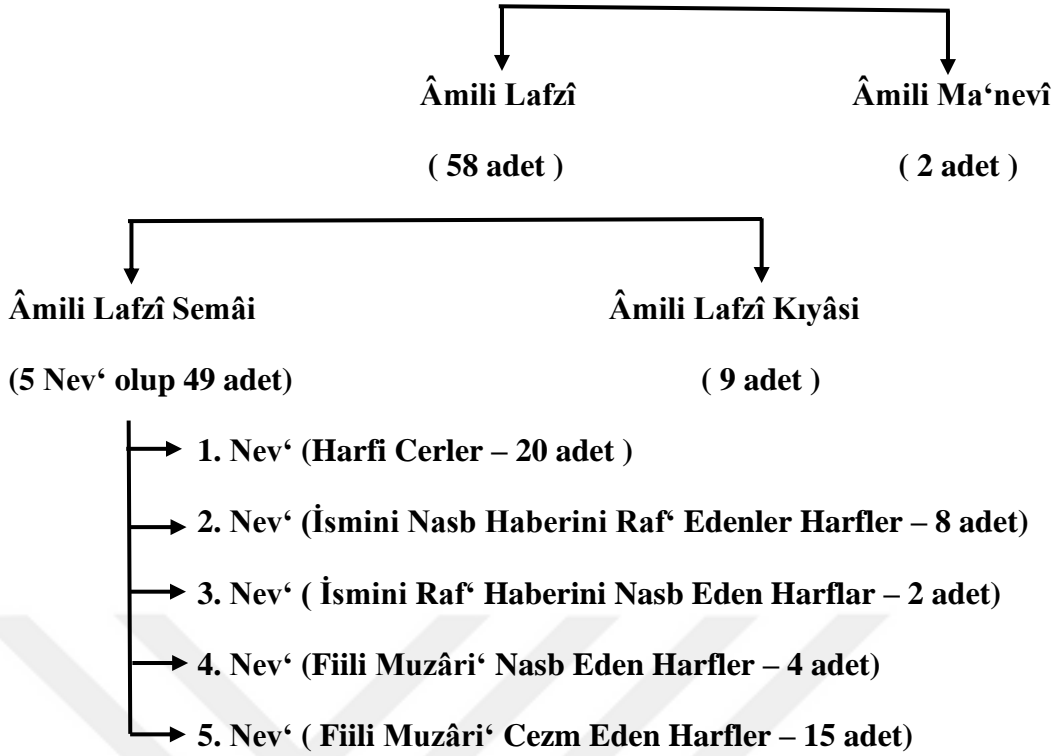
Âmili Lafzî

( 58 adet )

Âmili Ma'nevî

( 2 adet )

Âmili Lafzî Semâi

(5 Nev' olup 49 adet)

Âmili Lafzî Kıyâsi

( 9 adet )

1. Nev' (Harfi Cerler – 20 adet )

2. Nev' (İsmini Nasb Haberini Raf' Edenler Harfler – 8 adet)

3. Nev' ( İsmini Raf' Haberini Nasb Eden Harflar – 2 adet)

4. Nev' (Fiili Muzâri' Nasb Eden Harfler – 4 adet)

5. Nev' ( Fiili Muzâri' Cezm Eden Harfler – 15 adet)